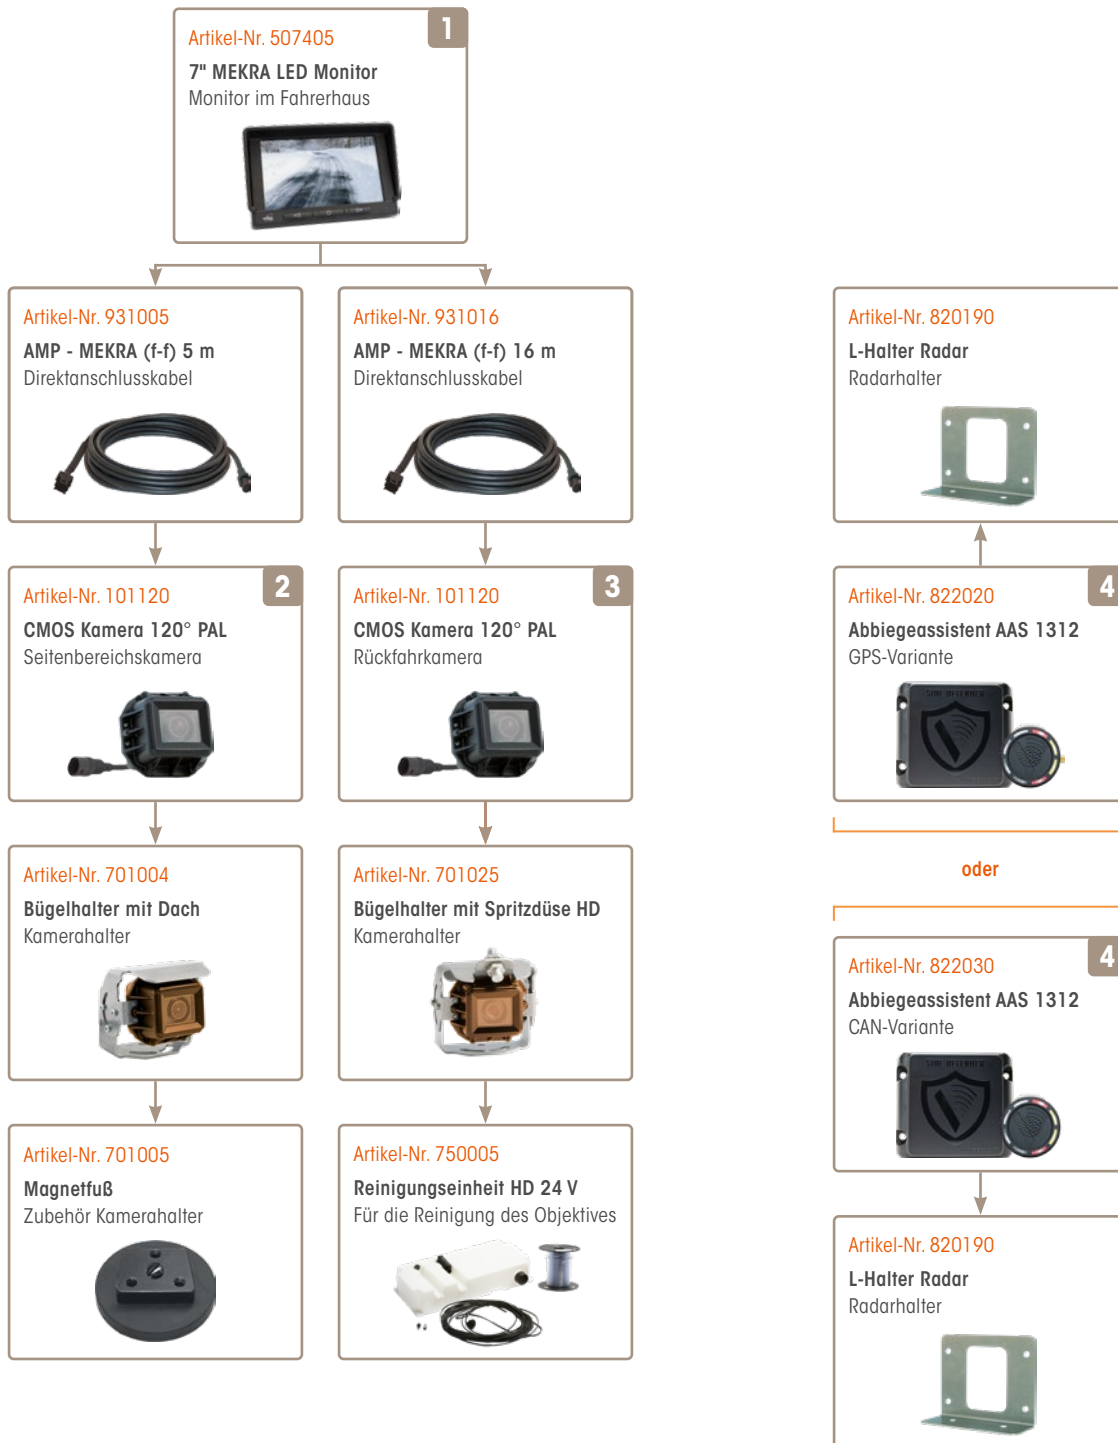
1
Artikel-Nr. 507405
7" MEKRA LED Monitor
Monitor im Fahrerhaus

Artikel-Nr. 931005
AMP - MEKRA (f-f) 5 m
Direktanschlusskabel

Artikel-Nr. 931016
AMP - MEKRA (f-f) 16 m
Direktanschlusskabel

Artikel-Nr. 820190
L-Halter Radar
Radarhalter

2
Artikel-Nr. 101120
CMOS Kamera 120° PAL
Seitenbereichskamera

3
Artikel-Nr. 101120
CMOS Kamera 120° PAL
Rückfahrkamera

4
Artikel-Nr. 822020
Abbiegeassistent AAS 1312
GPS-Variante

Artikel-Nr. 701004
Bügelhalter mit Dach
Kamerahalter

Artikel-Nr. 701025
Bügelhalter mit Spritzdüse HD
Kamerahalter

oder

4
Artikel-Nr. 822030
Abbiegeassistent AAS 1312
CAN-Variante

Artikel-Nr. 701005
Magnetfuß
Zubehör Kamerahalter

Artikel-Nr. 750005
Reinigungseinheit HD 24 V
Für die Reinigung des Objektives

Artikel-Nr. 820190
L-Halter Radar
Radarhalter